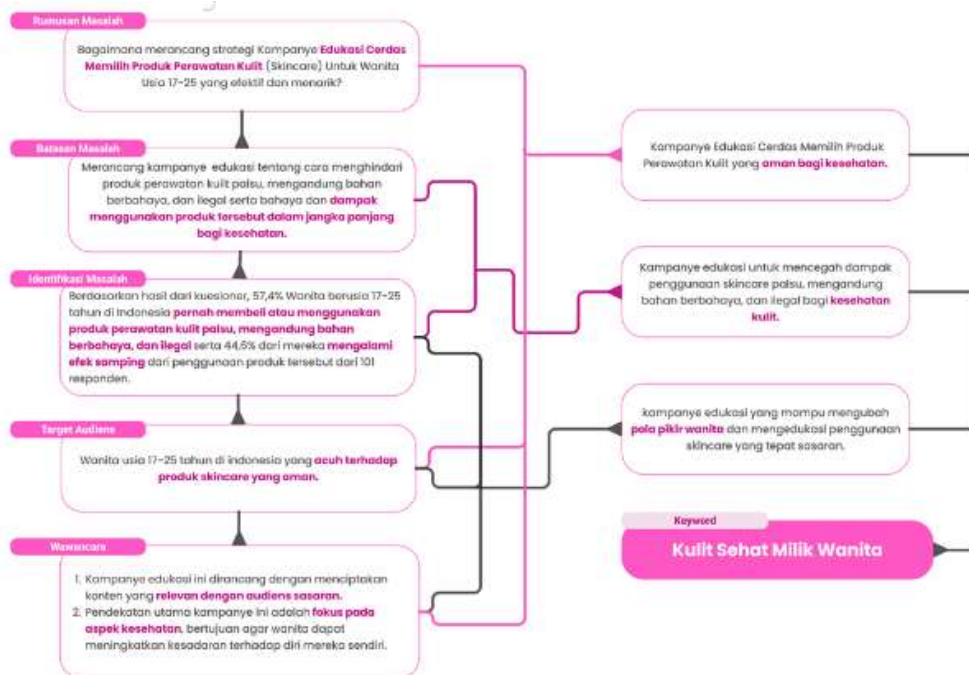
Rumusan Masalah

Bagaimana merancang strategi Kampanye Edukasi Cerdas Memilih Produk Perawatan Kulit (Skincare) Untuk Wanita Usia 17-25 yang efektif dan menarik?

Batasan Masalah

Merancang kampanye edukasi tentang cara menghindari produk perawatan kulit palsu, mengandung bahan berbahaya, dan ilegal serta bahaya dan dampak menggunakan produk tersebut dalam jangka panjang bagi kesehatan.

Identifikasi Masalah

Berdasarkan hasil dari kuesioner, 57,4% Wanita berusia 17-25 tahun di Indonesia pernah membeli atau menggunakan produk perawatan kulit palsu, mengandung bahan berbahaya, dan ilegal serta 44,6% dari mereka mengalami efek samping dari penggunaan produk tersebut dari 101 responden.

Target Audiens

Wanita usia 17-25 tahun di indonesia yang acuh terhadap produk skincare yang aman.

Wawancara

1. Kampanye edukasi ini dirancang dengan menciptakan konten yang relevan dengan audiens sasaran.
2. Pendekatan utama kampanye ini adalah fokus pada aspek kesehatan, bertujuan agar wanita dapat meningkatkan kesadaran terhadap diri mereka sendiri.

Kampanye Edukasi Cerdas Memilih Produk Perawatan Kulit yang aman bagi kesehatan.

Kampanye edukasi untuk mencegah dampak penggunaan skincare palsu, mengandung bahan berbahaya, dan ilegal bagi kesehatan kulit.

kampanye edukasi yang mampu mengubah pola pikir wanita dan mengedukasi penggunaan skincare yang tepat sasaran.

Keyword

Kulit Sehat Milik Wanita